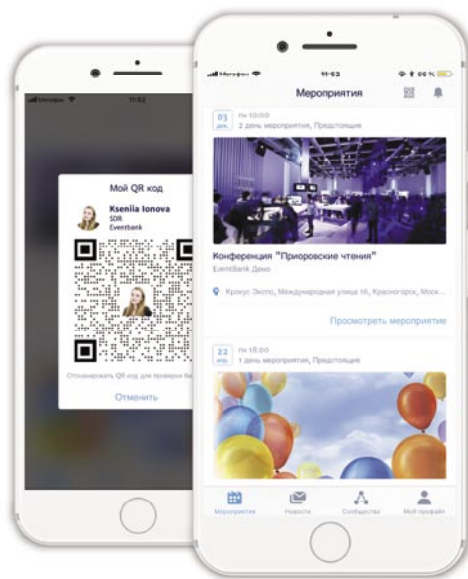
Мегафон 11:52

Мой QR код

Kseniia Ionova
SDR
Eventbank

Отсканировать QR код для проверки би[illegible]

Отменить

Мегафон 11:52 66 %

Мероприятия

03 дек. пн 10:00
2 день мероприятия, Предстоящие

Конференция "Приоровские чтения"
EventBank Демо

Крокус Экспо, Международная улица 16, Красногорск, Моск...

Просмотреть мероприятие

22 апр. пн 18:00
1 день мероприятия, Предстоящие

Мероприятия Новости Сообщества Мой профайл